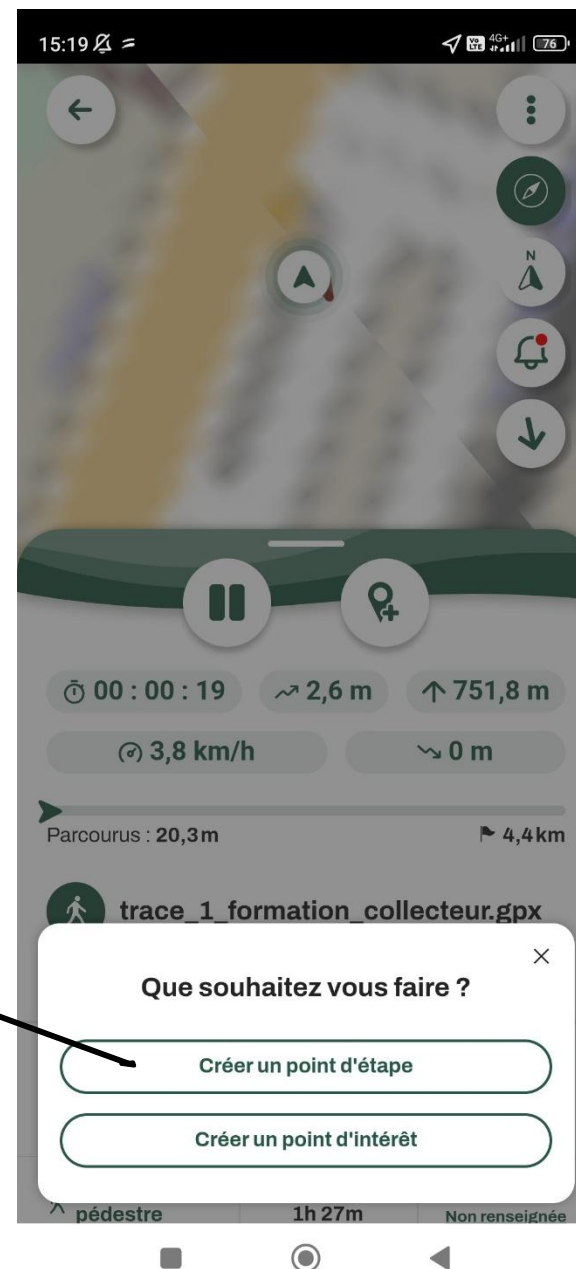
15:19

4G+ 76

N

00 : 00 : 19

2,6 m

751,8 m

3,8 km/h

0 m

Parcourus : 20,3m

4,4km

trace_1_formation_collecteur.gpx

Que souhaitez vous faire ?

Créer un point d'étape

Créer un point d'intérêt

pédestre

1h 27m

Non renseignée